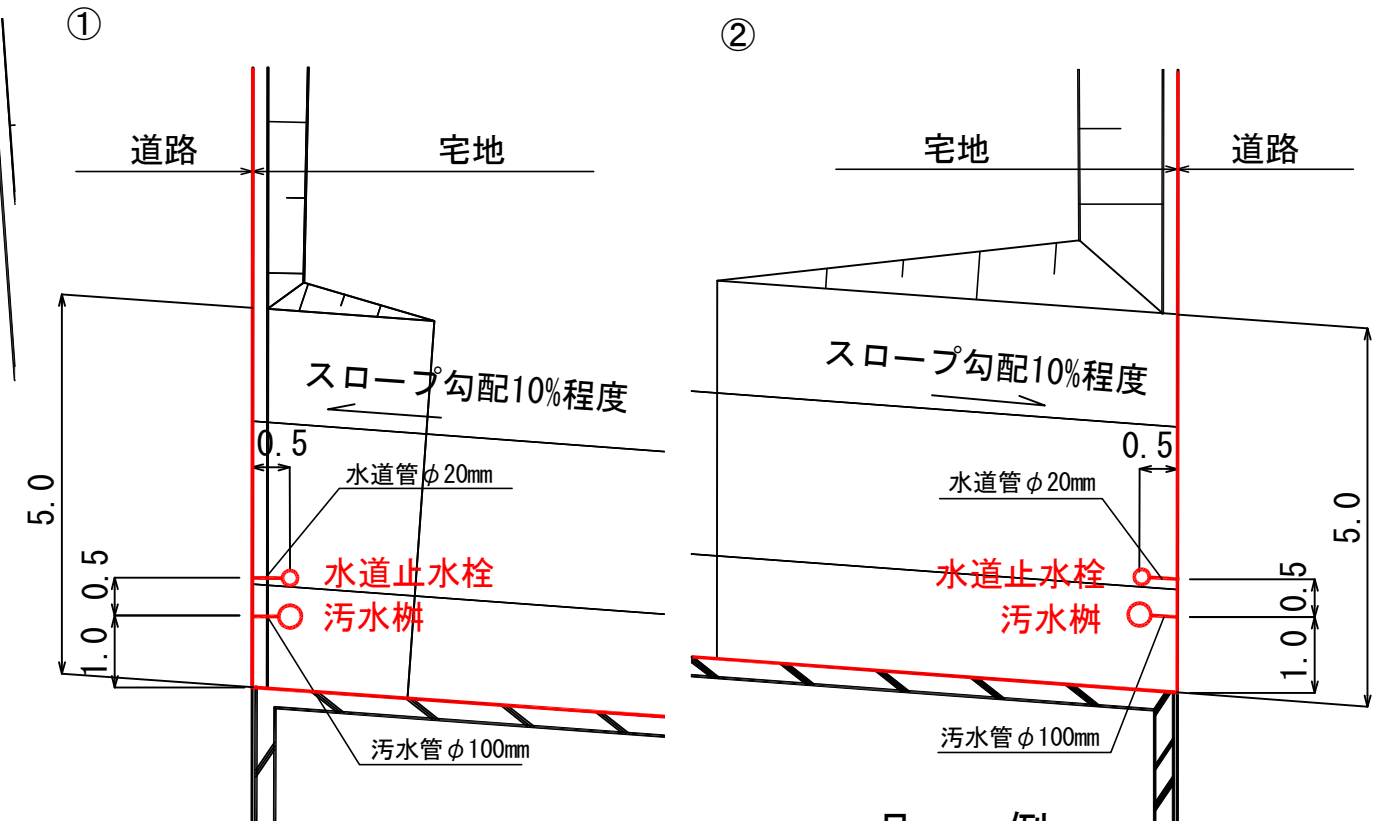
①

道路

宅地

5.0

スロープ勾配10%程度

0.5

水道管$\phi$20mm

1.0 0.5

水道止水栓

汚水桝

汚水管$\phi$100mm

②

宅地

道路

スロープ勾配10%程度

0.5

水道管$\phi$20mm

5.0

水道止水栓

汚水桝

0.5 1.0

汚水管$\phi$100mm

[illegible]